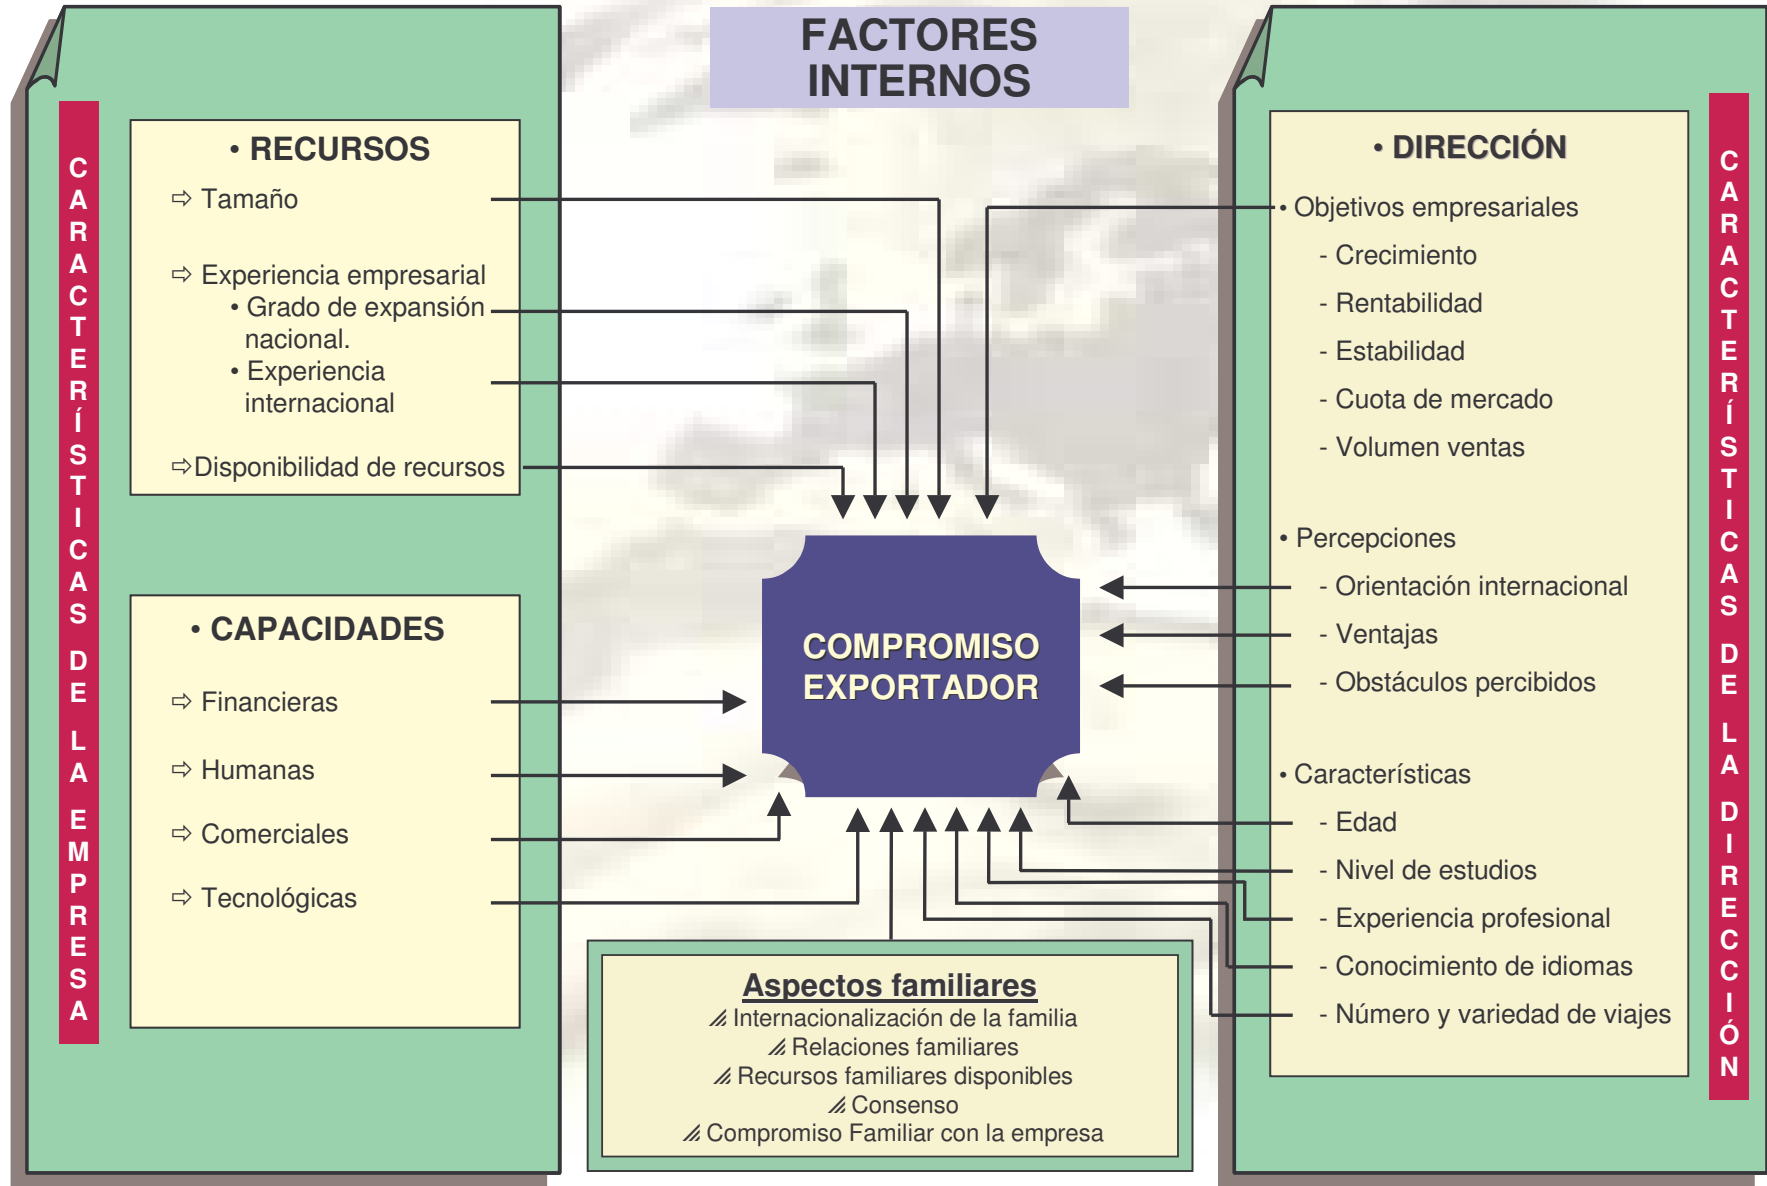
FACTORES INTERNOS

CARACTERÍSTICAS DE LA EMPRESA

• RECURSOS
⇨ Tamaño
⇨ Experiencia empresarial
• Grado de expansión nacional.
• Experiencia internacional
⇨Disponibilidad de recursos

• CAPACIDADES
⇨ Financieras
⇨ Humanas
⇨ Comerciales
⇨ Tecnológicas

COMPROMISO EXPORTADOR

Aspectos familiares
Internacionalización de la familia
Relaciones familiares
Recursos familiares disponibles
Consenso
Compromiso Familiar con la empresa

• DIRECCIÓN
• Objetivos empresariales
- Crecimiento
- Rentabilidad
- Estabilidad
- Cuota de mercado
- Volumen ventas

• Percepciones
- Orientación internacional
- Ventajas
- Obstáculos percibidos

• Características
- Edad
- Nivel de estudios
- Experiencia profesional
- Conocimiento de idiomas
- Número y variedad de viajes

CARACTERÍSTICAS DE LA DIRECCIÓN